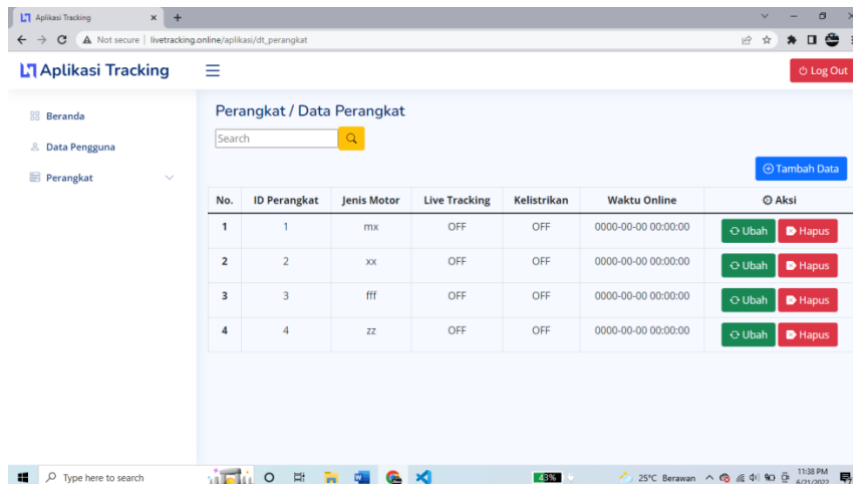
Aplikasi Tracking ×

Not secure | livetracking.online/aplikasi/dt_perangkat

Aplikasi Tracking

Log Out

Beranda

Data Pengguna

Perangkat

Perangkat / Data Perangkat

Search

Tambah Data

| No. | ID Perangkat | Jenis Motor | Live Tracking | Kelistrikan | Waktu Online | Aksi |
|---|---|---|---|---|---|---|
| 1 | 1 | mx | OFF | OFF | 0000-00-00 00:00:00 | Ubah Hapus |
| 2 | 2 | xx | OFF | OFF | 0000-00-00 00:00:00 | Ubah Hapus |
| 3 | 3 | fff | OFF | OFF | 0000-00-00 00:00:00 | Ubah Hapus |
| 4 | 4 | zz | OFF | OFF | 0000-00-00 00:00:00 | Ubah Hapus |

Type here to search

43%

25°C Berawan

11:38 PM
6/21/2022